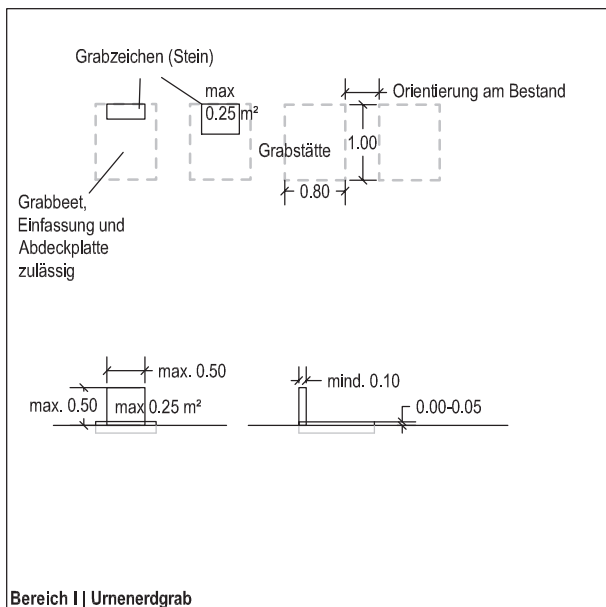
Grabzeichen (Stein)

max
0.25 m²

Orientierung am Bestand

Grabstätte

1.00

0.80

Grabbeet, Einfassung und Abdeckplatte zulässig

max. 0.50

max. 0.50

max 0.25 m²

mind. 0.10

0.00-0.05

Bereich I | Urnenerdgrab